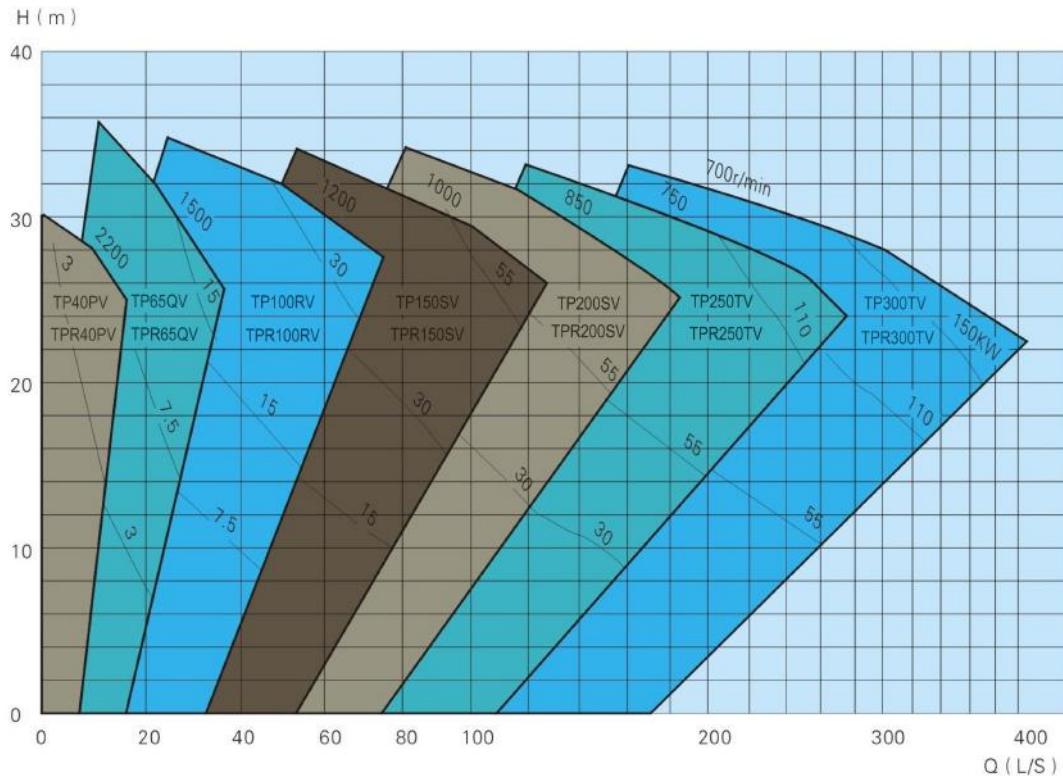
H ( m )

40
30
20
10
0

0 20 40 60 80 100 200 300 400

Q ( L/S )

TP40PV
TPR40PV
3
3

2200
TP65QV
TPR65QV
15
7.5

1500
TP100RV
TPR100RV
30
15
7.5

1200
TP150SV
TPR150SV
55
30
15

1000
TP200SV
TPR200SV
55
30
30

850
TP250TV
TPR250TV
110
55

700r/min
750
TP300TV
TPR300TV
150KW
110
55